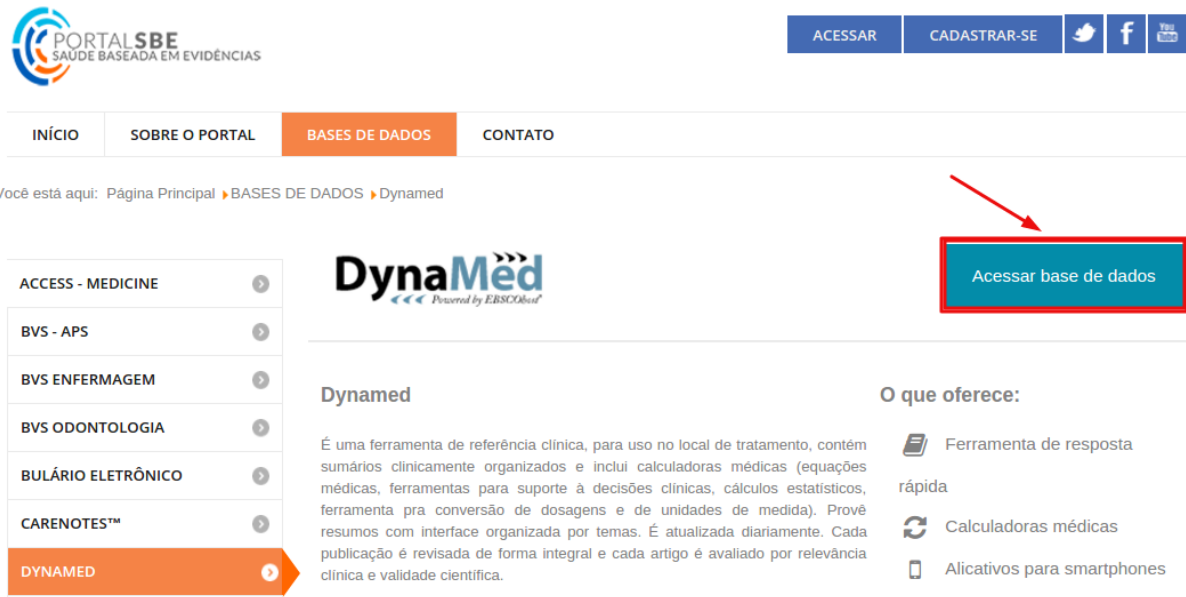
PORTALSBE
SAÚDE BASEADA EM EVIDÊNCIAS

ACESSAR CADASTRAR-SE

You Tube

INÍCIO SOBRE O PORTAL BASES DE DADOS CONTATO

Você está aqui: Página Principal BASES DE DADOS Dynamed

ACCESS - MEDICINE
BVS - APS
BVS ENFERMAGEM
BVS ODONTOLOGIA
BULÁRIO ELETRÔNICO
CARENOTES™
DYNAMED

DynaMed
Powered by EBSCOhost

Acessar base de dados

Dynamed

É uma ferramenta de referência clínica, para uso no local de tratamento, contém sumários clinicamente organizados e inclui calculadoras médicas (equações médicas, ferramentas para suporte à decisões clínicas, cálculos estatísticos, ferramenta pra conversão de dosagens e de unidades de medida). Provê resumos com interface organizada por temas. É atualizada diariamente. Cada publicação é revisada de forma integral e cada artigo é avaliado por relevância clínica e validade científica.

O que oferece:

Ferramenta de resposta rápida

Calculadoras médicas

Alicativos para smartphones